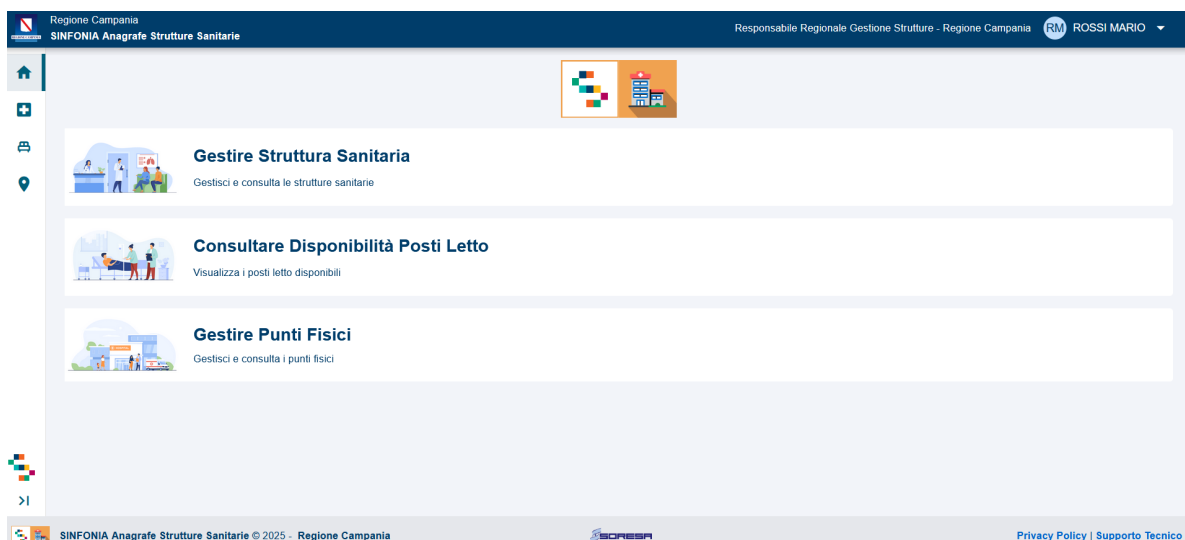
Regione Campania
SINFONIA Anagrafe Strutture Sanitarie

Responsabile Regionale Gestione Strutture - Regione Campania RM ROSSI MARIO

Gestire Struttura Sanitaria
Gestisci e consulta le strutture sanitarie

Consultare Disponibilità Posti Letto
Visualizza i posti letto disponibili

Gestire Punti Fisici
Gestisci e consulta i punti fisici

SINFONIA Anagrafe Strutture Sanitarie © 2025 - Regione Campania

SORESA

Privacy Policy | Supporto Tecnico